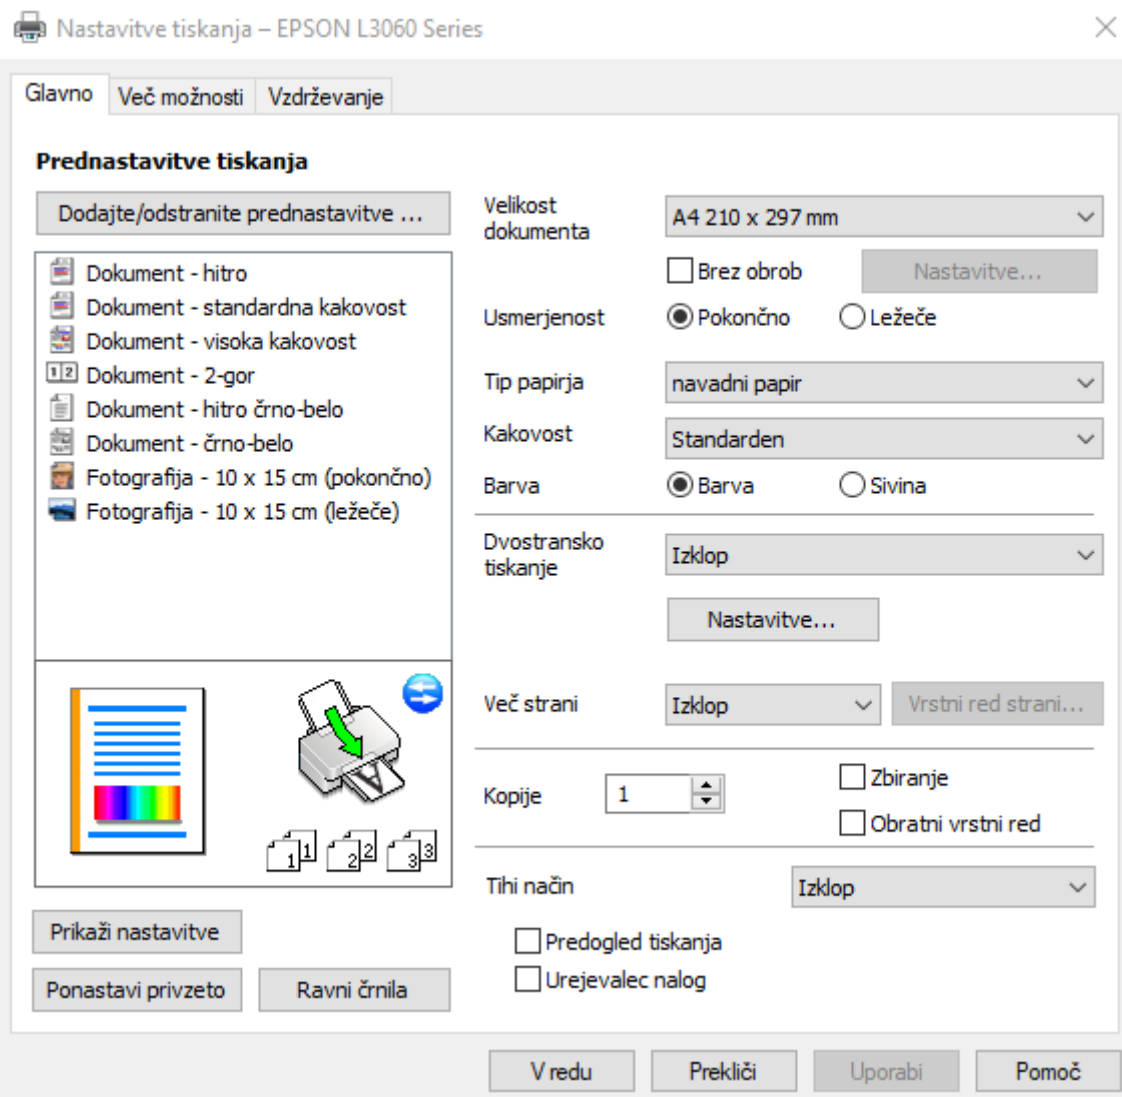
Nastavitve tiskanja – EPSON L3060 Series

Glavno | Več možnosti | Vzdrževanje

Prednastavitve tiskanja

Dodajte/odstranite prednastavitve ...

Dokument - hitro
Dokument - standardna kakovost
Dokument - visoka kakovost
Dokument - 2-gor
Dokument - hitro črno-belo
Dokument - črno-belo
Fotografija - 10 x 15 cm (pokončno)
Fotografija - 10 x 15 cm (ležeče)

1 1 2 2 3 3

Prikaži nastavitve
Ponastavi privzeto
Ravni črnila

Velikost dokumenta: A4 210 x 297 mm
Brez obrob
Nastavitve...
Usmerjenost: Pokončno / Ležeče
Tip papirja: navadni papir
Kakovost: Standarden
Barva: Barva / Sivina
Dvostransko tiskanje: Izklop
Nastavitve...
Več strani: Izklop
Vrstni red strani...
Kopije: 1
Zbiranje
Obratni vrstni red
Tihi način: Izklop
Predogled tiskanja
Urejevalec nalog

V redu
Prekliči
Uporabi
Pomoč